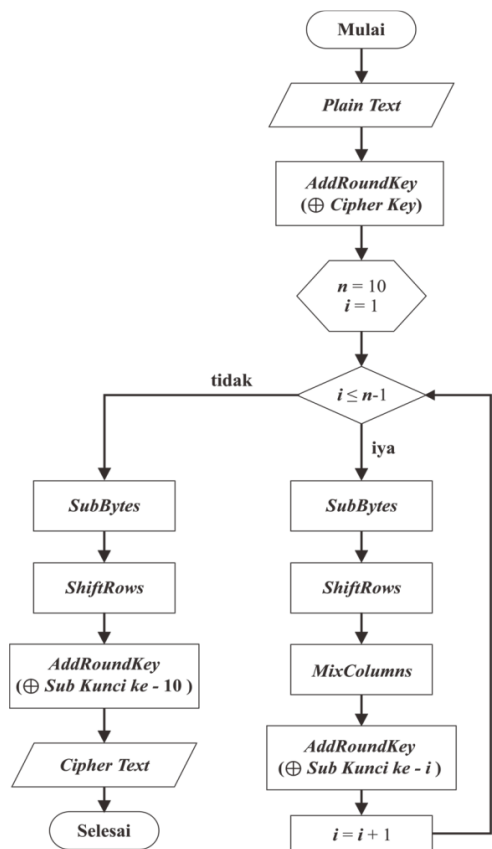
Mulai

Plain Text

AddRoundKey
($\oplus$ Cipher Key)

$n = 10$
$i = 1$

tidak

$i \leq n-1$

iya

SubBytes

ShiftRows

AddRoundKey
($\oplus$ Sub Kunci ke - 10 )

Cipher Text

Selesai

SubBytes

ShiftRows

MixColumns

AddRoundKey
($\oplus$ Sub Kunci ke - $i$ )

$i = i + 1$